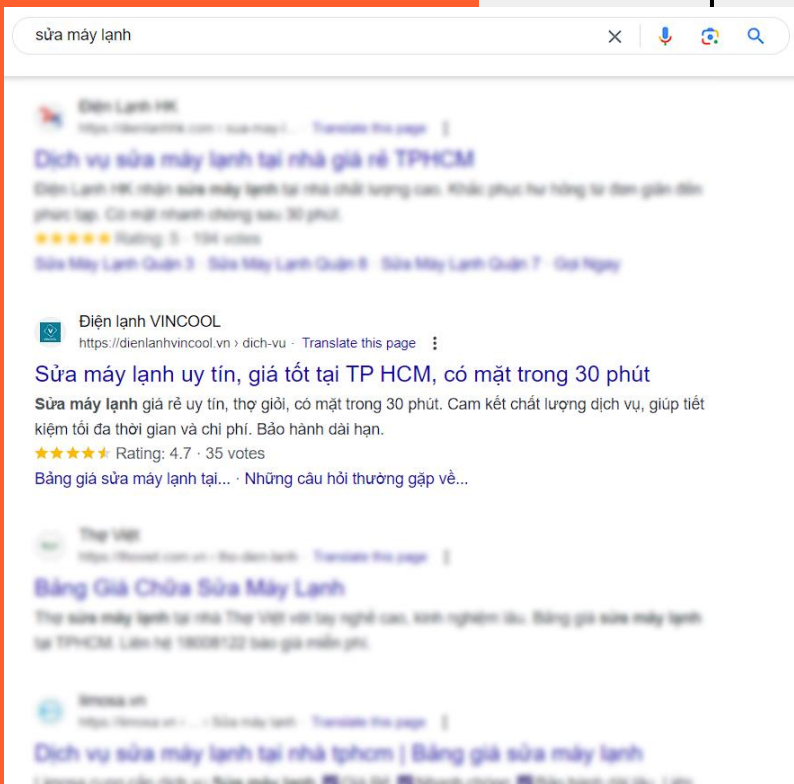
sửa máy lạnh

Điện Lạnh HK
https://dienlanhhk.com › sua-may-l... · Translate this page
Dịch vụ sửa máy lạnh tại nhà giá rẻ TPHCM
Điện Lạnh HK nhận sửa máy lạnh tại nhà chất lượng cao. Khắc phục hư hỏng từ đơn giản đến phức tạp. Có mặt nhanh chóng sau 30 phút.
Rating: 5 · 104 votes
Sửa Máy Lạnh Quận 3 · Sửa Máy Lạnh Quận 8 · Sửa Máy Lạnh Quận 7 · Gọi Ngay

Điện lạnh VINCOOL
https://dienlanhvincool.vn › dich-vu · Translate this page
Sửa máy lạnh uy tín, giá tốt tại TP HCM, có mặt trong 30 phút
Sửa máy lạnh giá rẻ uy tín, thợ giỏi, có mặt trong 30 phút. Cam kết chất lượng dịch vụ, giúp tiết kiệm tối đa thời gian và chi phí. Bảo hành dài hạn.
Rating: 4.7 · 35 votes
Bảng giá sửa máy lạnh tại... · Những câu hỏi thường gặp về...

Thợ Việt
https://thoviet.com.vn › tho-dien-lanh · Translate this page
Bảng Giá Chữa Sửa Máy Lạnh
Thợ sửa máy lạnh tại nhà Thợ Việt với tay nghề cao, kinh nghiệm lâu. Bảng giá sửa máy lạnh tại TPHCM. Liên hệ 18008122 báo giá miễn phí.

limosa.vn
https://limosa.vn › ... › Sửa máy lạnh · Translate this page
Dịch vụ sửa máy lạnh tại nhà tphcm | Bảng giá sửa máy lạnh
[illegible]